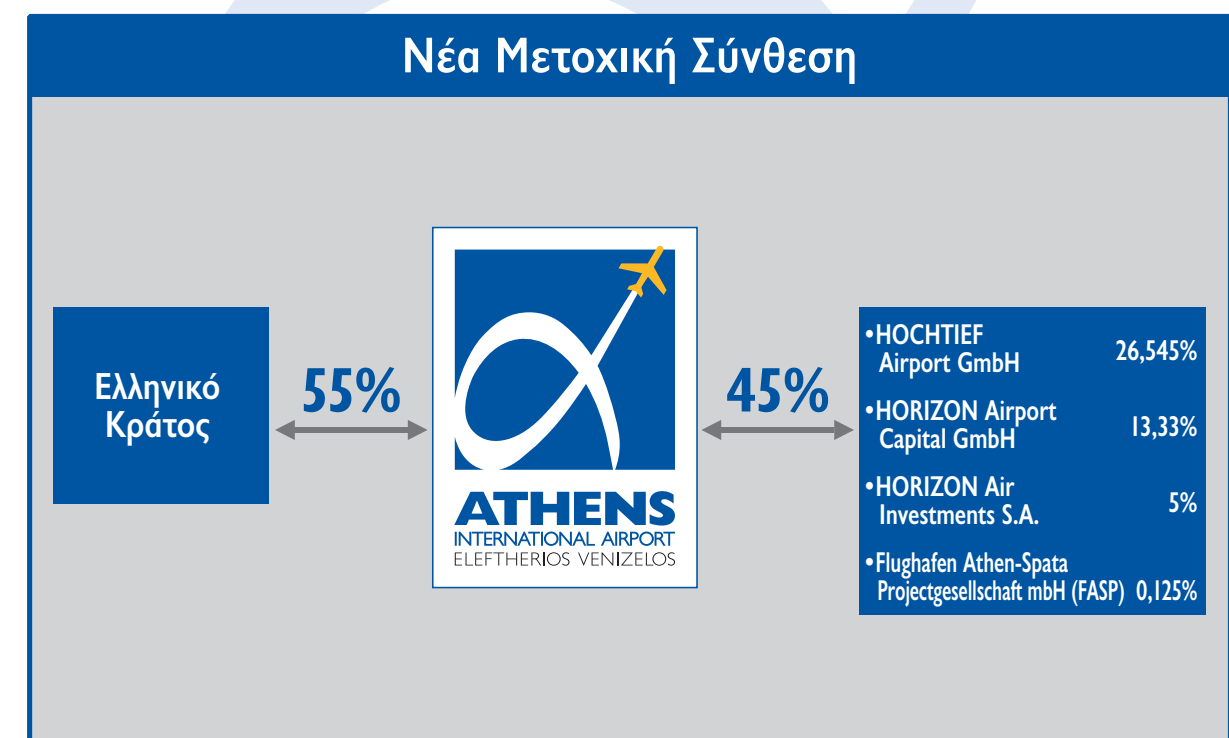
Νέα Μετοχική Σύνθεση

Ελληνικό Κράτος

55%

ATHENS
INTERNATIONAL AIRPORT
ELEFTHERIOS VENIZELOS

45%

•HOCHTIEF Airport GmbH 26,545%

•HORIZON Airport Capital GmbH 13,33%

•HORIZON Air Investments S.A. 5%

•Flughafen Athen-Spata Projectgesellschaft mbH (FASP) 0,125%